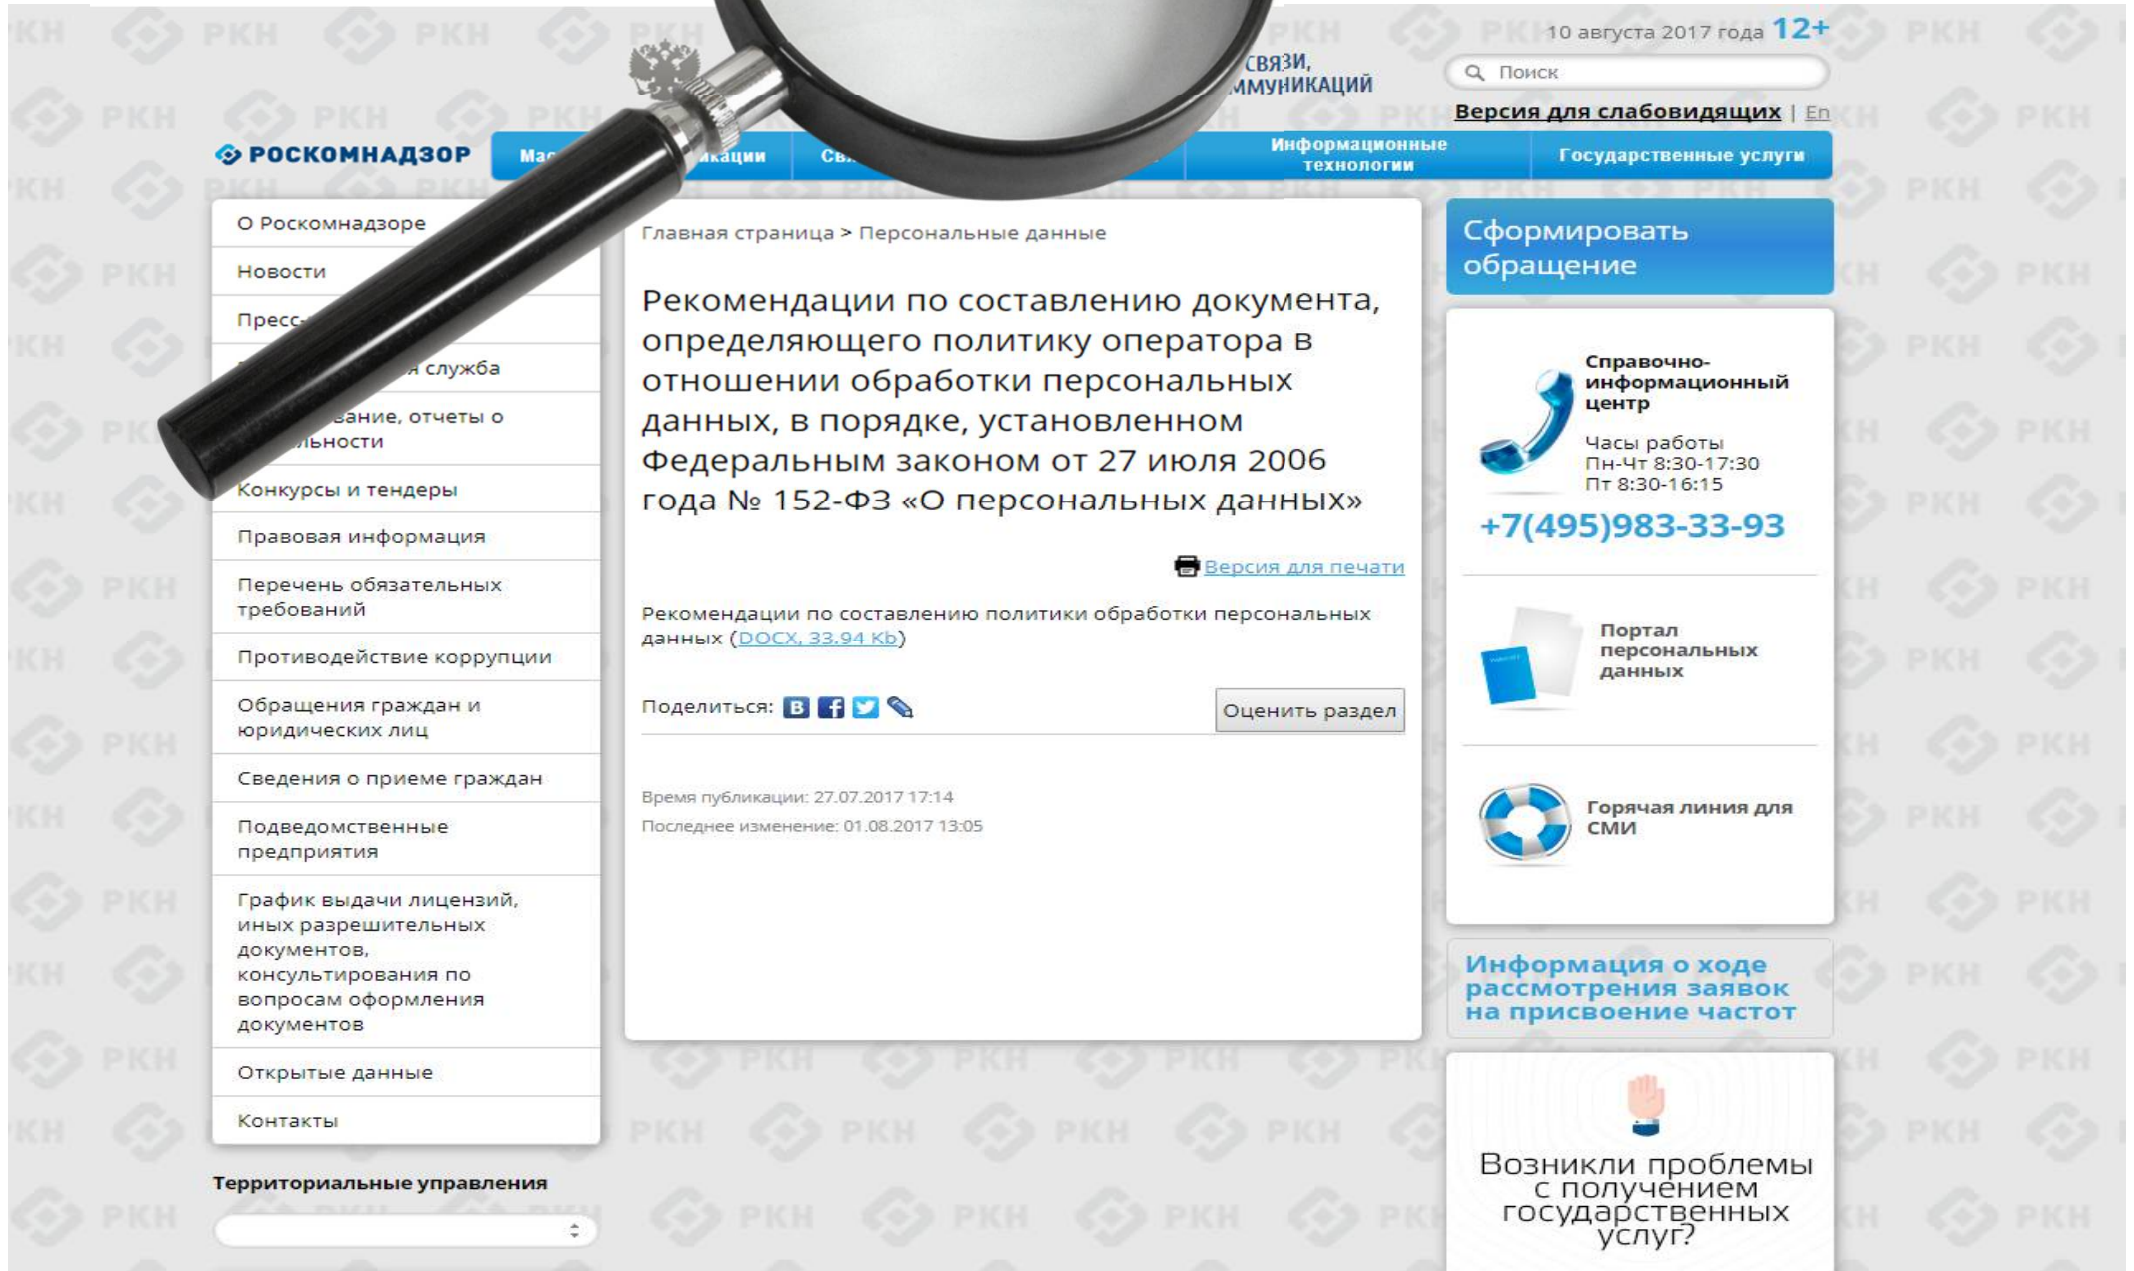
10 августа 2017 года 12+

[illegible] СВЯЗИ, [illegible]ММУНИКАЦИЙ

Поиск

Версия для слабовидящих | En

РОСКОМНАДЗОР

Ма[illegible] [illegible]икации | Св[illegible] | Информационные технологии | Государственные услуги

О Роскомнадзоре
Новости
Пресс-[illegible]
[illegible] служба
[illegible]вание, отчеты о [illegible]льности
Конкурсы и тендеры
Правовая информация
Перечень обязательных требований
Противодействие коррупции
Обращения граждан и юридических лиц
Сведения о приеме граждан
Подведомственные предприятия
График выдачи лицензий, иных разрешительных документов, консультирования по вопросам оформления документов
Открытые данные
Контакты

Территориальные управления

Главная страница > Персональные данные

Рекомендации по составлению документа, определяющего политику оператора в отношении обработки персональных данных, в порядке, установленном Федеральным законом от 27 июля 2006 года № 152-ФЗ «О персональных данных»

Версия для печати

Рекомендации по составлению политики обработки персональных данных (DOCX, 33.94 Kb)

Поделиться:

Оценить раздел

Время публикации: 27.07.2017 17:14
Последнее изменение: 01.08.2017 13:05

Сформировать обращение

Справочно-информационный центр
Часы работы
Пн-Чт 8:30-17:30
Пт 8:30-16:15
+7(495)983-33-93

Портал персональных данных

Горячая линия для СМИ

Информация о ходе рассмотрения заявок на присвоение частот

Возникли проблемы с получением государственных услуг?